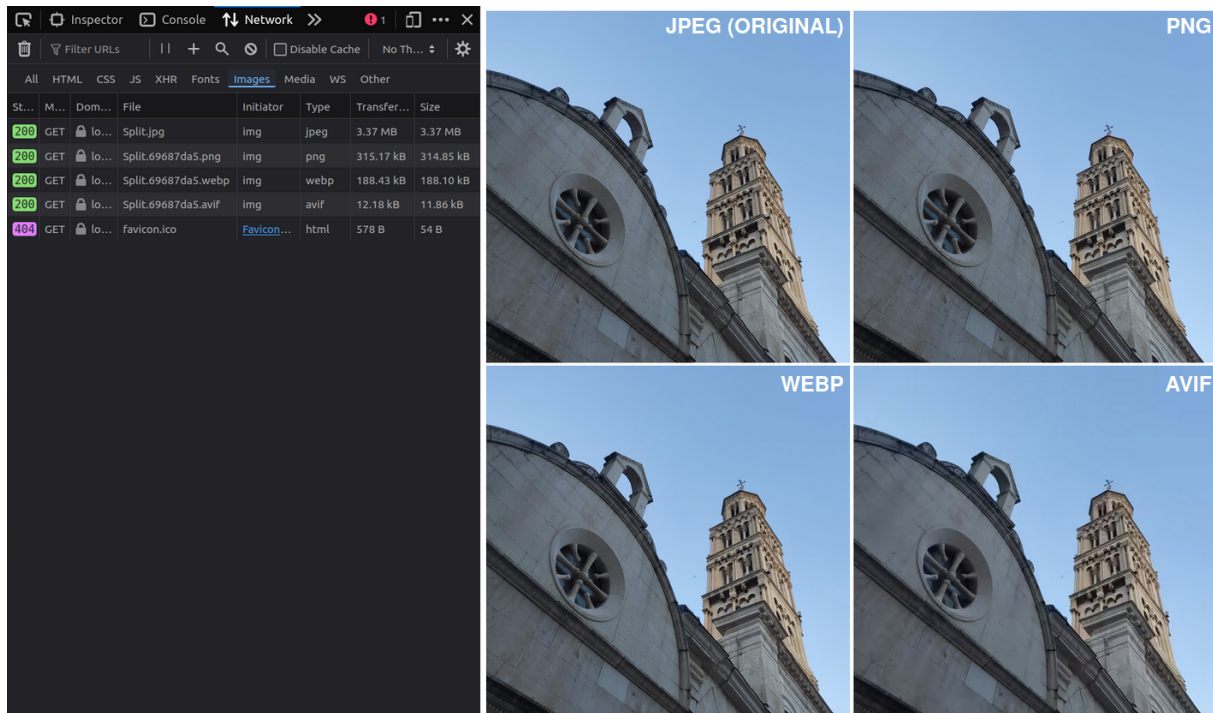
Inspector Console Network » 1 ••• ✕

Filter URLs Disable Cache No Th...

All HTML CSS JS XHR Fonts Images Media WS Other

| St... | M... | Dom... | File | Initiator | Type | Transfer... | Size |
|---|---|---|---|---|---|---|---|
| 200 | GET | lo... | Split.jpg | img | jpeg | 3.37 MB | 3.37 MB |
| 200 | GET | lo... | Split.69687da5.png | img | png | 315.17 kB | 314.85 kB |
| 200 | GET | lo... | Split.69687da5.webp | img | webp | 188.43 kB | 188.10 kB |
| 200 | GET | lo... | Split.69687da5.avif | img | avif | 12.18 kB | 11.86 kB |
| 404 | GET | lo... | favicon.ico | Favicon... | html | 578 B | 54 B |

JPEG (ORIGINAL)

PNG

WEBP

AVIF